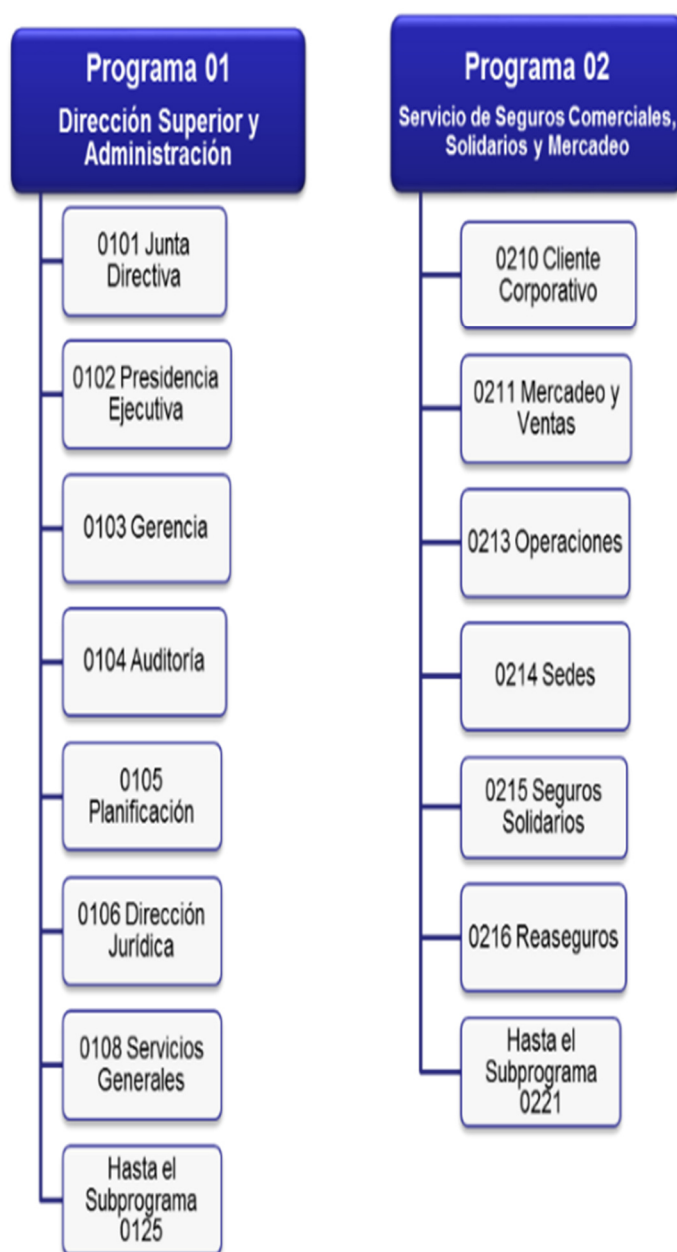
Programa 01
Dirección Superior y Administración

0101 Junta Directiva

0102 Presidencia Ejecutiva

0103 Gerencia

0104 Auditoría

0105 Planificación

0106 Dirección Jurídica

0108 Servicios Generales

Hasta el Subprograma 0125

Programa 02
Servicio de Seguros Comerciales, Solidarios y Mercadeo

0210 Cliente Corporativo

0211 Mercadeo y Ventas

0213 Operaciones

0214 Sedes

0215 Seguros Solidarios

0216 Reaseguros

Hasta el Subprograma 0221